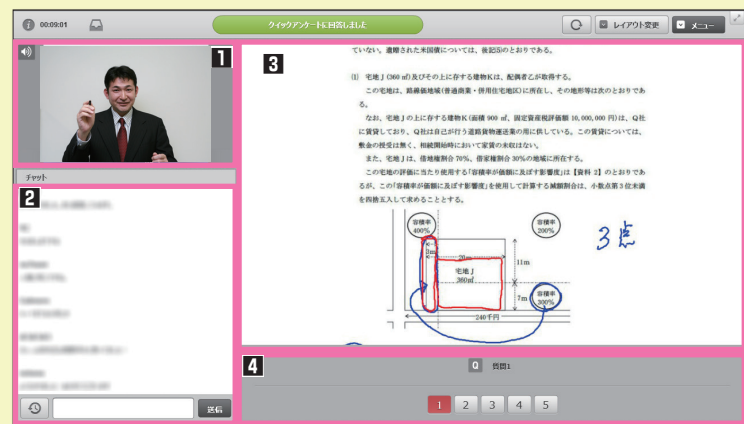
00:09:01

クイックアンケートに回答しました

レイアウト変更

メニュー

1

チャット

2

送信

3

ていない。遺贈された未収債については、後記⑤のとおりである。

⑴ 宅地J（360 ㎡）及びその上に存する建物K は、配偶者Gが取得する。

この宅地は、路線価地域（普通商業・併用住宅地区）に所在し、その地形等は次のとおりである。

なお、宅地Jの上に存する建物K（面積 900 ㎡、固定資産税評価額 10,000,000 円）は、Q社に賃貸しており、Q社は自己が行う運輸貨物運送業の用に供している。この賃貸については、敷金の授受は無く、相続開始時において家賃の未収はない。

また、宅地Jは、借地権割合 70%、借家権割合 30% の地域に所在する。

この宅地の評価に当たり使用する「容積率が価額に及ぼす影響度」は【資料 2】のとおりであるが、「容積率が価額に及ぼす影響度」を使用して計算する減額割合は、小数点第3位未満を四捨五入して求めることとする。

容積率 400%

容積率 200%

容積率 300%

宅地J 360㎡

20m

11m

7m

2m

240千円

3点

4

Q 質問1

1 2 3 4 5